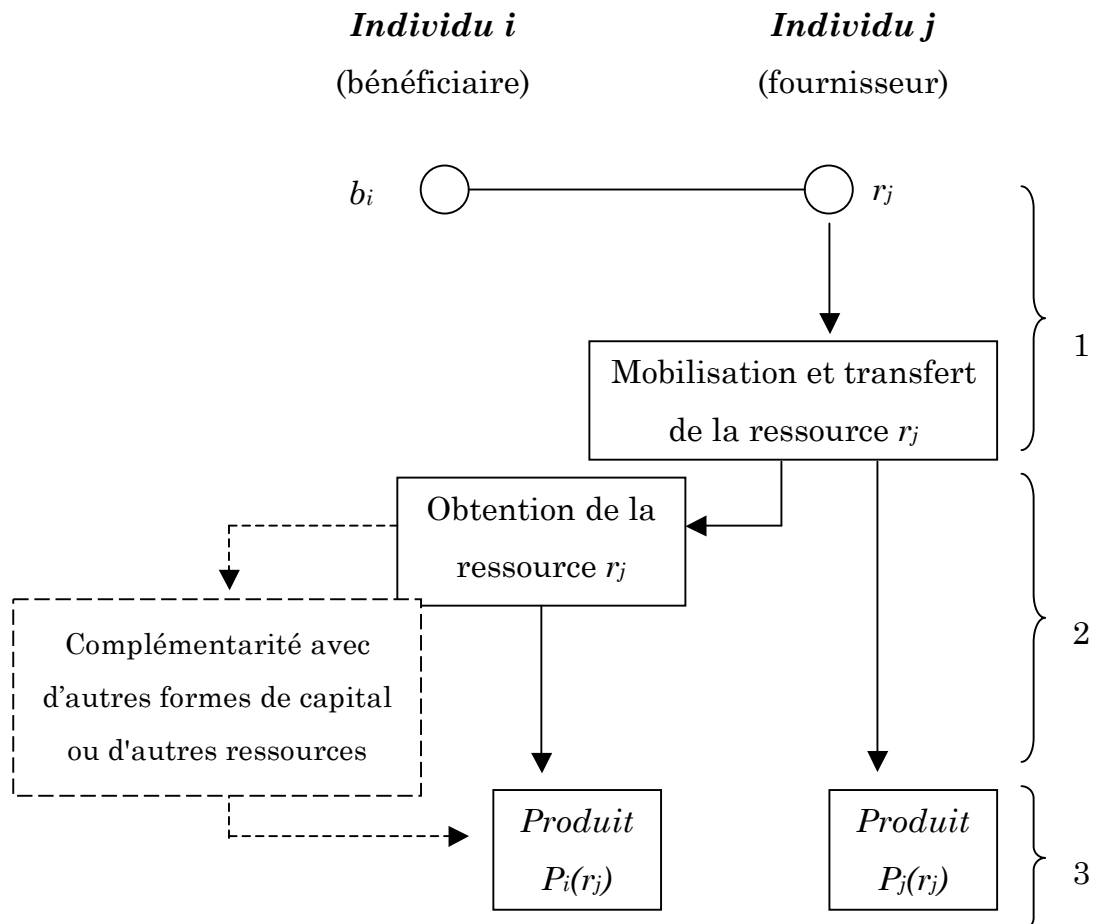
***Individu i***
(bénéficiaire)

***Individu j***
(fournisseur)

$b_i$

$r_j$

Mobilisation et transfert de la ressource $r_j$

1

Obtention de la ressource $r_j$

Complémentarité avec d'autres formes de capital ou d'autres ressources

2

*Produit* $P_i(r_j)$

*Produit* $P_j(r_j)$

3